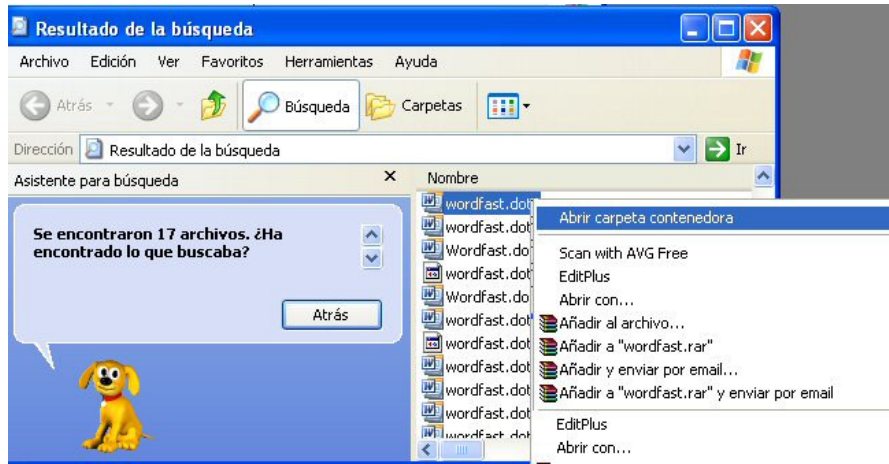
Resultado de la búsqueda

Archivo Edición Ver Favoritos Herramientas Ayuda

Atrás Búsqueda Carpetas

Dirección Resultado de la búsqueda Ir

Asistente para búsqueda

Se encontraron 17 archivos. ¿Ha encontrado lo que buscaba?

Atrás

Nombre

wordfast.dot
wordfast.dot
Wordfast.do
wordfast.dot
Wordfast.do
wordfast.dot
wordfast.dot
wordfast.dot
wordfast.dot
wordfast.dot
wordfast.dot
wordfast.dot

Abrir carpeta contenedora
Scan with AVG Free
EditPlus
Abrir con...
Añadir al archivo...
Añadir a "wordfast.rar"
Añadir y enviar por email...
Añadir a "wordfast.rar" y enviar por email
EditPlus
Abrir con...